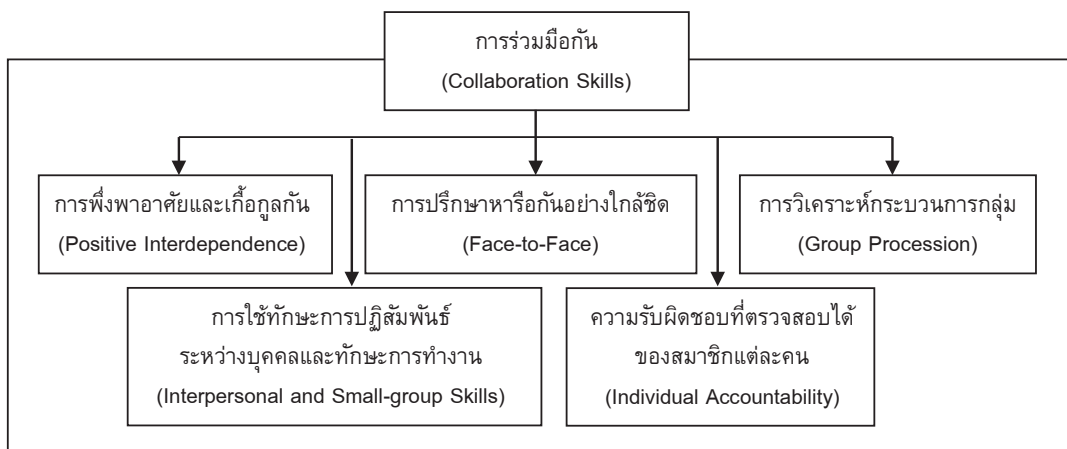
การร่วมมือกัน
(Collaboration Skills)

การพึ่งพาอาศัยและเกื้อกูลกัน
(Positive Interdependence)

การปรึกษาหารือกันอย่างใกล้ชิด
(Face-to-Face)

การวิเคราะห์กระบวนการกลุ่ม
(Group Procession)

การใช้ทักษะการปฏิสัมพันธ์ระหว่างบุคคลและทักษะการทำงาน
(Interpersonal and Small-group Skills)

ความรับผิดชอบที่ตรวจสอบได้ของสมาชิกแต่ละคน
(Individual Accountability)